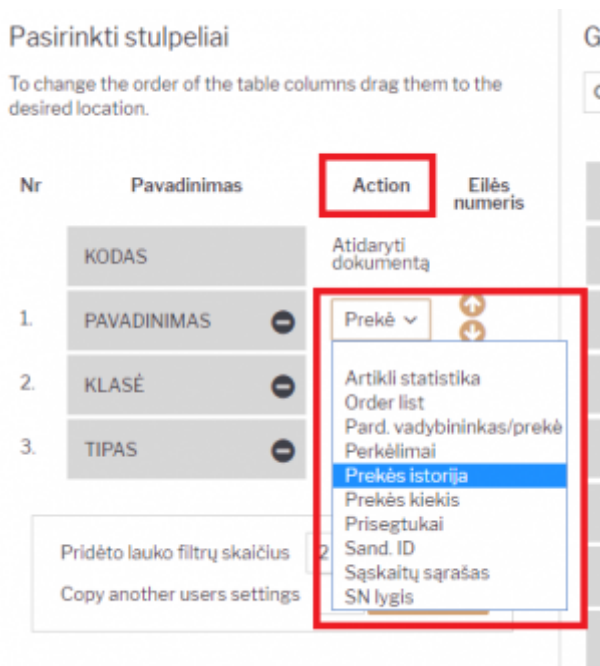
Pasirinkti stulpeliai

G

To change the order of the table columns drag them to the desired location.

| Nr | Pavadinimas | Action | Eilės numeris |
|---|---|---|---|
| | KODAS | Atidaryti dokumentą | |
| 1. | PAVADINIMAS | Prekė | |
| 2. | KLASĖ | | |
| 3. | TIPAS | | |

Artikli statistika
Order list
Pard. vadybininkas/prekė
Perkėlimai
Prekės istorija
Prekės kiekis
Prisegtukai
Sand. ID
Sąskaitų sąrašas
SN lygis

Pridėto lauko filtrų skaičius 2

Copy another users settings